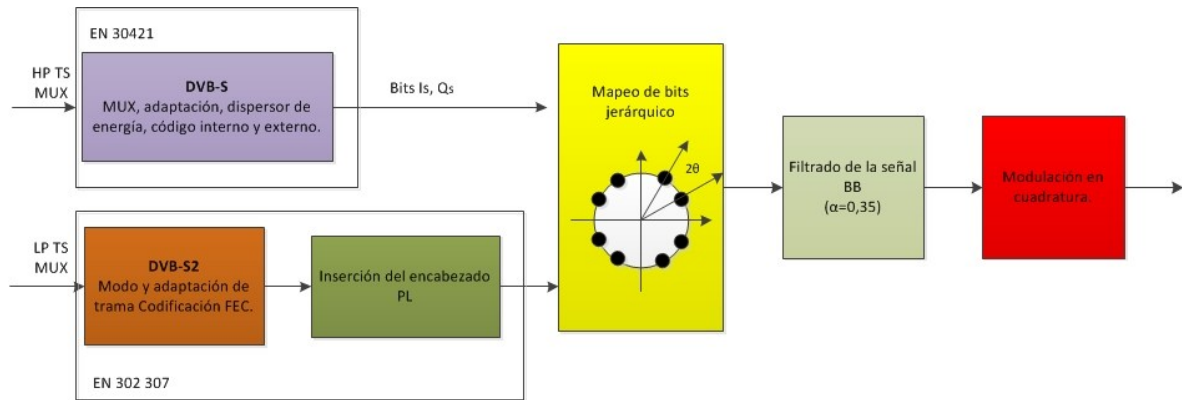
EN 30421

HP TS
MUX

DVB-S
MUX, adaptación, dispersor de energía, código interno y externo.

Bits Is, Qs

Mapeo de bits jerárquico

2θ

Filtrado de la señal BB
(α=0,35)

Modulación en cuadratura.

LP TS
MUX

DVB-S2
Modo y adaptación de trama Codificación FEC.

Inserción del encabezado PL

EN 302 307